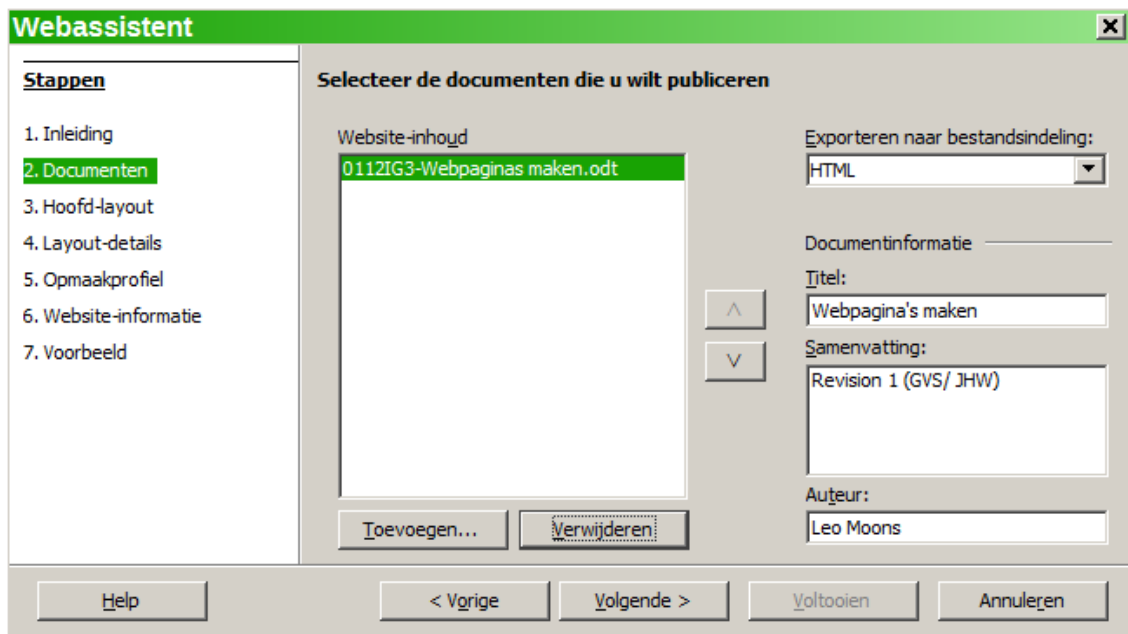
Webassistent

Stappen

1. Inleiding
2. Documenten
3. Hoofd-layout
4. Layout-details
5. Opmaakprofiel
6. Website-informatie
7. Voorbeeld

Selecteer de documenten die u wilt publiceren

Website-inhoud

0112IG3-Webpaginas maken.odt

Toevoegen...

Verwijderen

Exporteren naar bestandsindeling:

HTML

Documentinformatie

Titel:

Webpagina's maken

Samenvatting:

Revision 1 (GVS/ JHW)

Auteur:

Leo Moons

Help

< Vorige

Volgende >

Voltooien

Annuleren